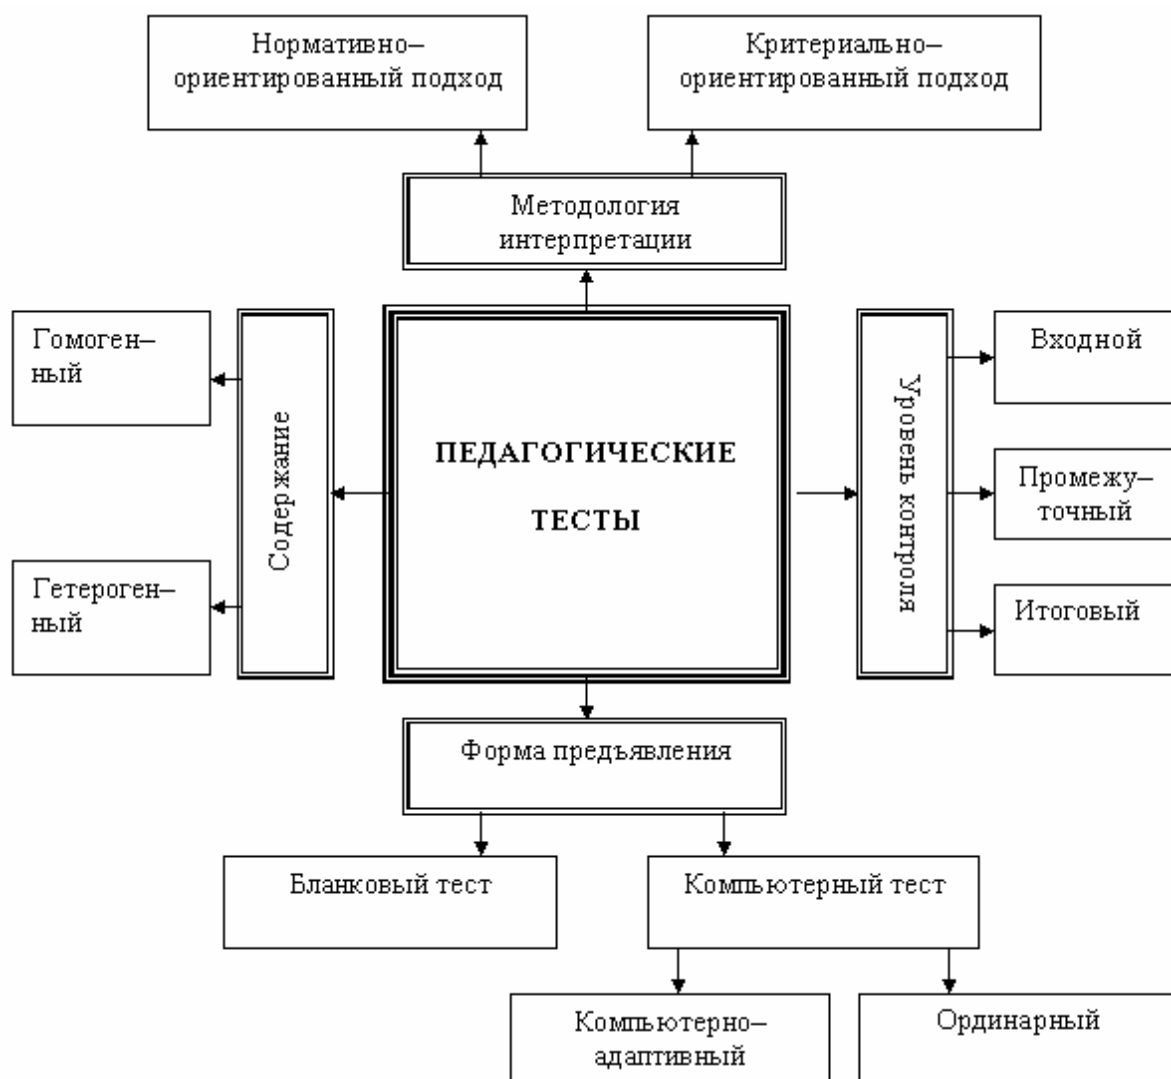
Нормативно–ориентированный подход

Критериально–ориентированный подход

Методология интерпретации

Гомоген–ный

Содержание

ПЕДАГОГИЧЕСКИЕ ТЕСТЫ

Уровень контроля

Входной

Промежу–точный

Гетероген–ный

Итоговый

Форма предъявления

Бланковый тест

Компьютерный тест

Компьютерно–адаптивный

Ординарный